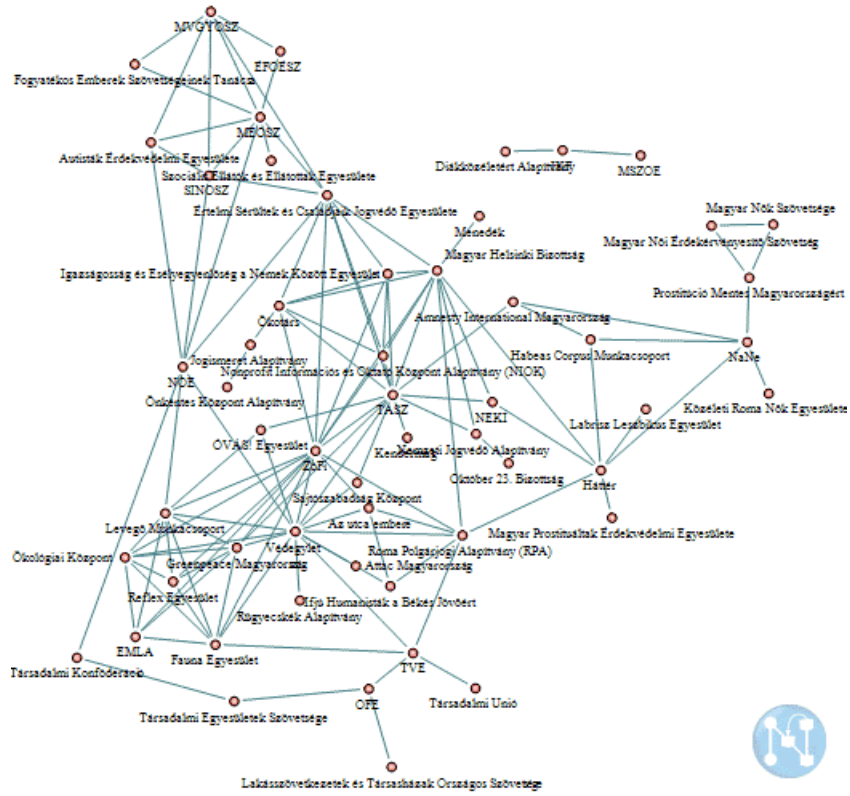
MVGYOSZ
ÉFOÉSZ
Fogyatékos Emberek Szövetségeinek Tanácsa
MEOSZ
Autisták Érdekvédelmi Egyesülete
Szociális Ellátók és Ellátottak Egyesülete
SINOSZ
Értelmi Sérültek és Családjaik Jogvédő Egyesülete
Diákközélétért Alapítvány
HÖK
MSZOE
Magyar Nők Szövetsége
Menedék
Magyar Női Érdekérvényesítő Szövetség
Magyar Helsinki Bizottság
Igazságosság és Esélyegyenlőség a Nemek Között Egyesület
Prostitúció Mentes Magyarországért
Ökotárs
Amnesty International Magyarország
Jogismeret Alapítvány
Habeas Corpus Munkacsoport
NaNe
NOE
Nonprofit Információs és Oktató Központ Alapítvány (NIOK)
Önkéntes Központ Alapítvány
Közéleti Roma Nők Egyesülete
TASZ
NEKI
Labrisz Leszbikus Egyesület
OVASZ Egyesület
Kendermag
Nemzeti Jogvédő Alapítvány
ZöFi
Október 23. Bizottság
Háttér
Sajtószabadság Központ
Levegő Munkacsoport
Az utca embere
Magyar Prostituáltak Érdekvédelmi Egyesülete
Védegylet
Ökológiai Központ
Roma Polgárjogi Alapítvány (RPA)
Greenpeace Magyarország
Attac Magyarország
Reflex Egyesület
Ifjú Humanisták a Békés Jövőért
Rügyecskék Alapítvány
EMLA
Fauna Egyesület
TVE
Társadalmi Konföderáció
OFE
Társadalmi Unió
Társadalmi Egyesületek Szövetsége
Lakásszövetkezetek és Társasházak Országos Szövetsége